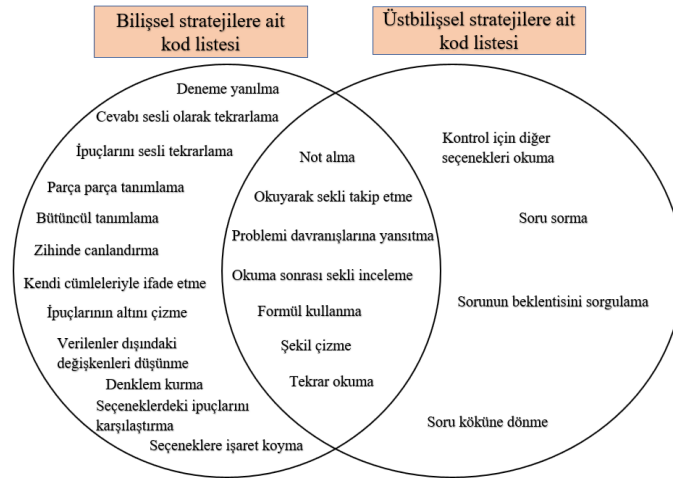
Bilişsel stratejilere ait kod listesi

Üstbilişsel stratejilere ait kod listesi

Deneme yanılma

Cevabı sesli olarak tekrarlama

İpuçlarını sesli tekrarlama

Parça parça tanımlama

Bütüncül tanımlama

Zihinde canlandırma

Kendi cümleleriyle ifade etme

İpuçlarının altını çizme

Verilenler dışındaki değişkenleri düşünme

Denklem kurma

Seçeneklerdeki ipuçlarını karşılaştırma

Seçeneklere işaret koyma

Not alma

Okuyarak sekli takip etme

Problemi davranışlarına yansıtma

Okuma sonrası sekli inceleme

Formül kullanma

Şekil çizme

Tekrar okuma

Kontrol için diğer seçenekleri okuma

Soru sorma

Sorunun beklentisini sorgulama

Soru köküne dönme